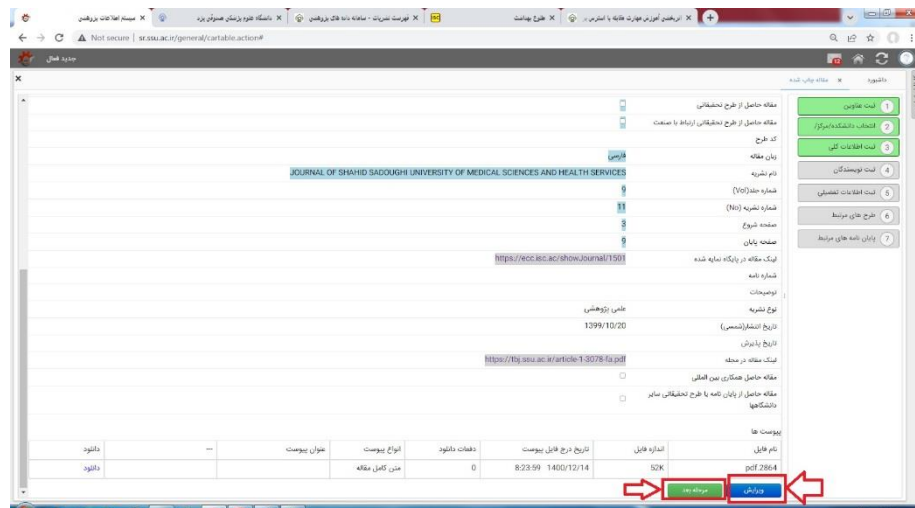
سیستم اطلاعات پژوهش ×
دانشگاه علوم پزشکی شهید صدوقی یزد ×
فهرست نشریات - سامانه دانه های پژوهش ×
طرح بهداشت ×
آموزش مهارت مقاله با استرس ×

Not secure | sr.ssu.ac.ir/general/cartable.action#

جدید فعال

داشبورد
مقاله چاپ شده ×

1 ثبت عناوین
2 انتخاب دانشکده/مرکز
3 ثبت اطلاعات کلی
4 ثبت نویسندگان
5 ثبت اطلاعات تفصیلی
6 طرح های مرتبط
7 پایان نامه های مرتبط

مقاله حاصل از طرح تحقیقاتی
مقاله حاصل از طرح تحقیقاتی ارتباط با صنعت
کد طرح
زبان مقاله فارسی
نام نشریه JOURNAL OF SHAHID SADOUGHI UNIVERSITY OF MEDICAL SCIENCES AND HEALTH SERVICES
شماره جلد(Vol) 9
شماره نشریه (No) 11
صفحه شروع 3
صفحه پایان 9
لینک مقاله در پایگاه نمایه شده https://ecc.isc.ac/showJournal/1501
شماره نامه
توضیحات
نوع نشریه علمی پژوهشی
تاریخ انتشار(شمسی) 1399/10/20
تاریخ پذیرش
لینک مقاله در مجله https://tbj.ssu.ac.ir/article-1-3078-fa.pdf
مقاله حاصل همکاری بین المللی
مقاله حاصل از پایان نامه یا طرح تحقیقاتی سایر دانشگاهها

پیوست ها

| نام فایل | اندازه فایل | تاریخ درج فایل پیوست | دفعات دانلود | انواع پیوست | عنوان پیوست | --- | دانلود |
|---|---|---|---|---|---|---|---|
| pdf.2864 | 52K | 8:23:59 1400/12/14 | 0 | متن کامل مقاله | | | دانلود |

ویرایش
مرحله بعد